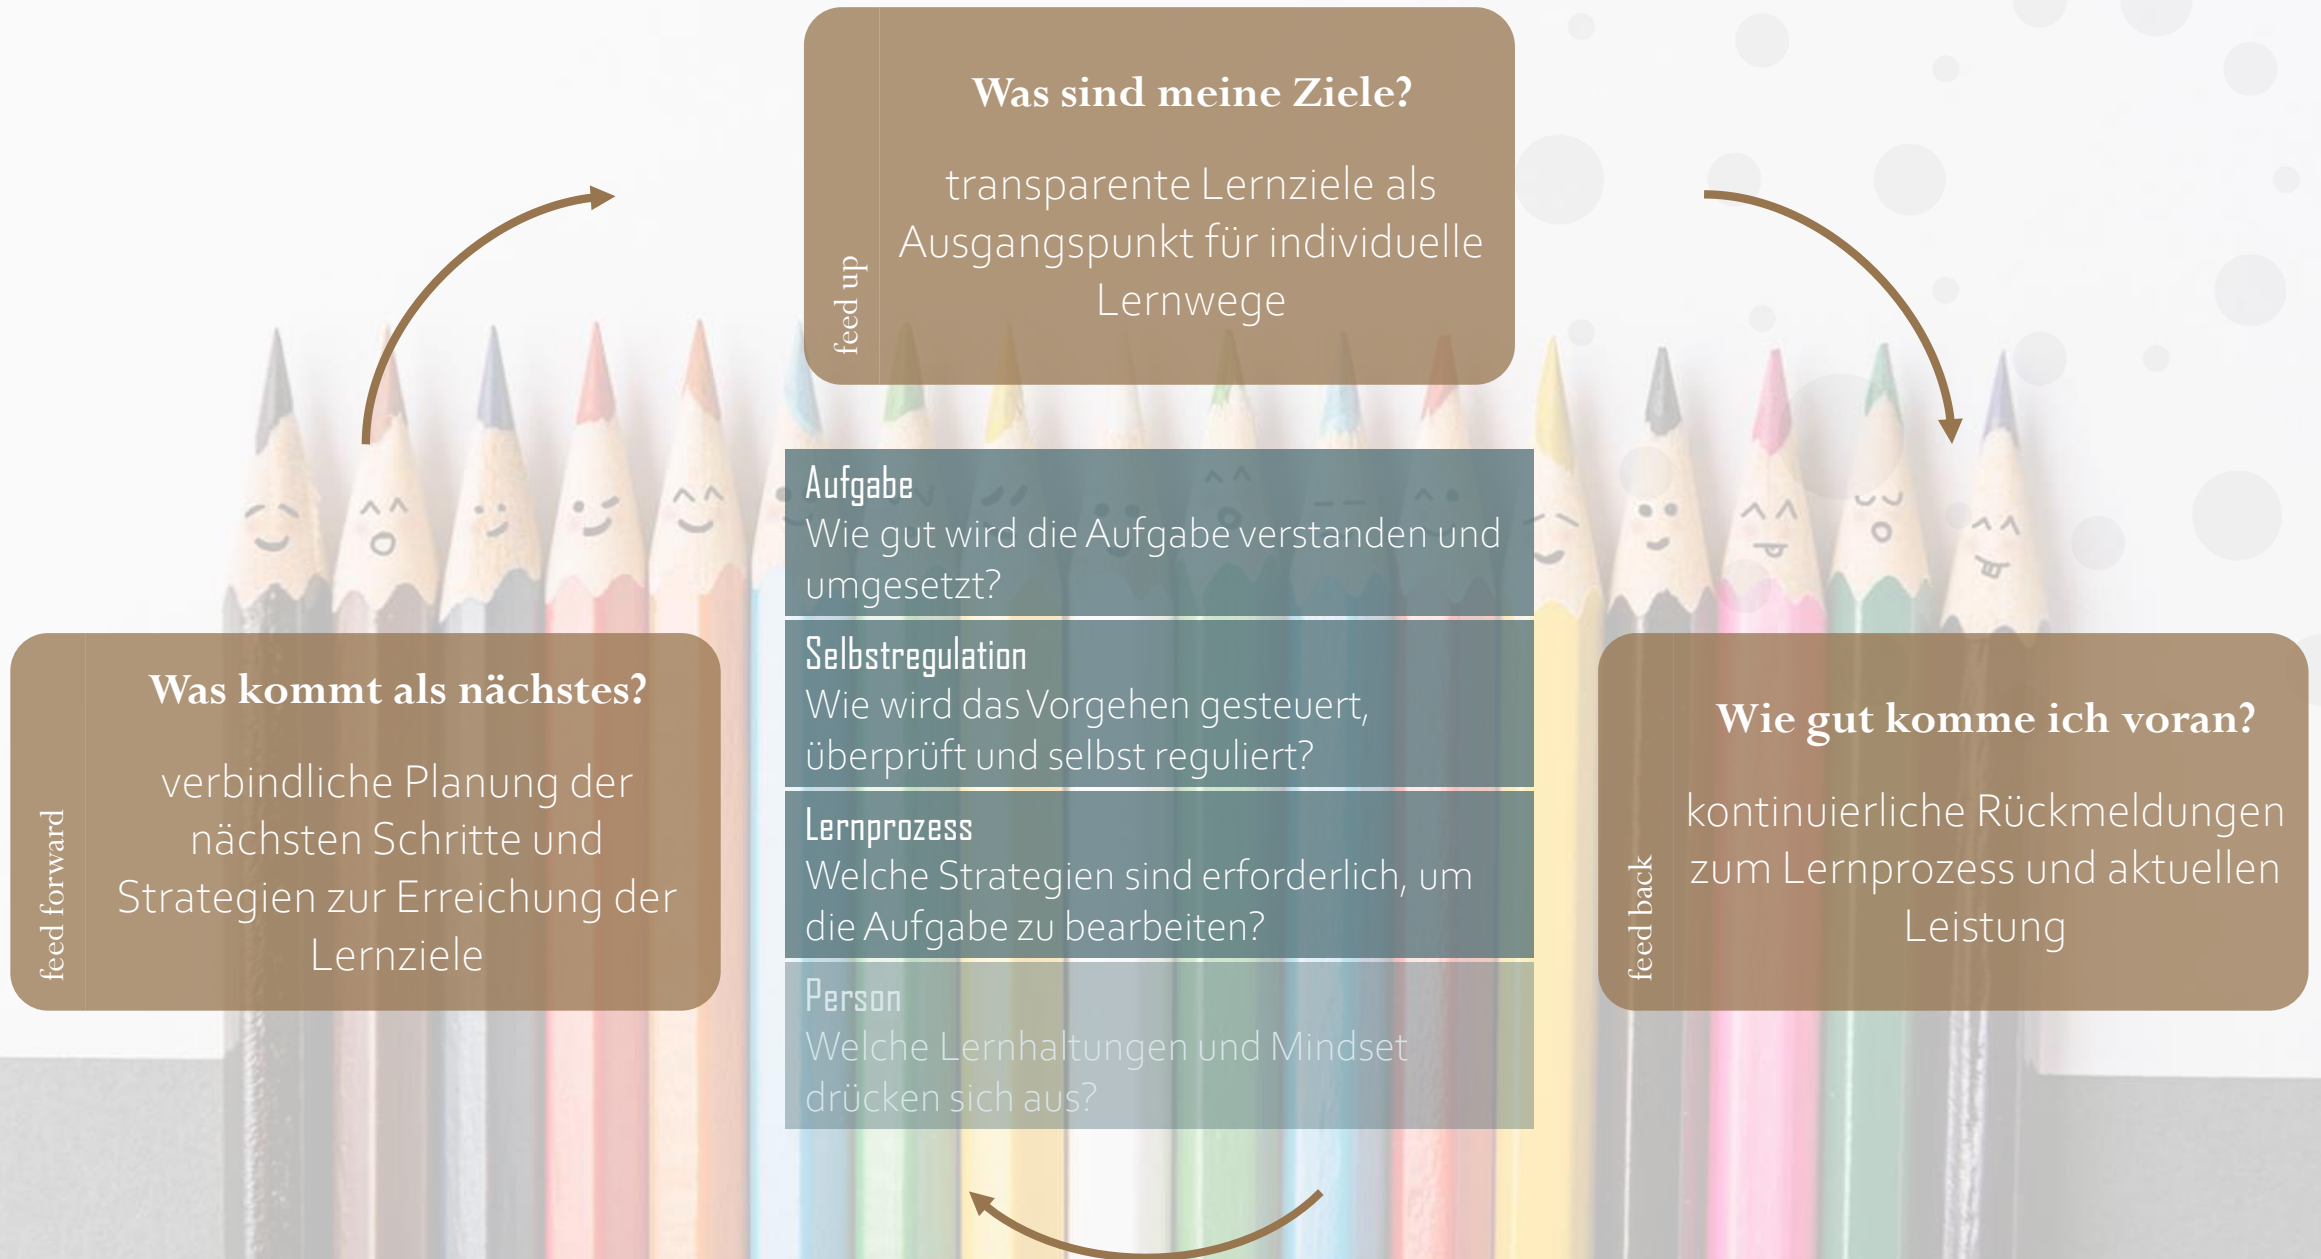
feed up

Was sind meine Ziele?

transparente Lernziele als Ausgangspunkt für individuelle Lernwege

Aufgabe
Wie gut wird die Aufgabe verstanden und umgesetzt?

Selbstregulation
Wie wird das Vorgehen gesteuert, überprüft und selbst reguliert?

Lernprozess
Welche Strategien sind erforderlich, um die Aufgabe zu bearbeiten?

Person
Welche Lernhaltungen und Mindset drücken sich aus?

feed forward

Was kommt als nächstes?

verbindliche Planung der nächsten Schritte und Strategien zur Erreichung der Lernziele

feed back

Wie gut komme ich voran?

kontinuierliche Rückmeldungen zum Lernprozess und aktuellen Leistung